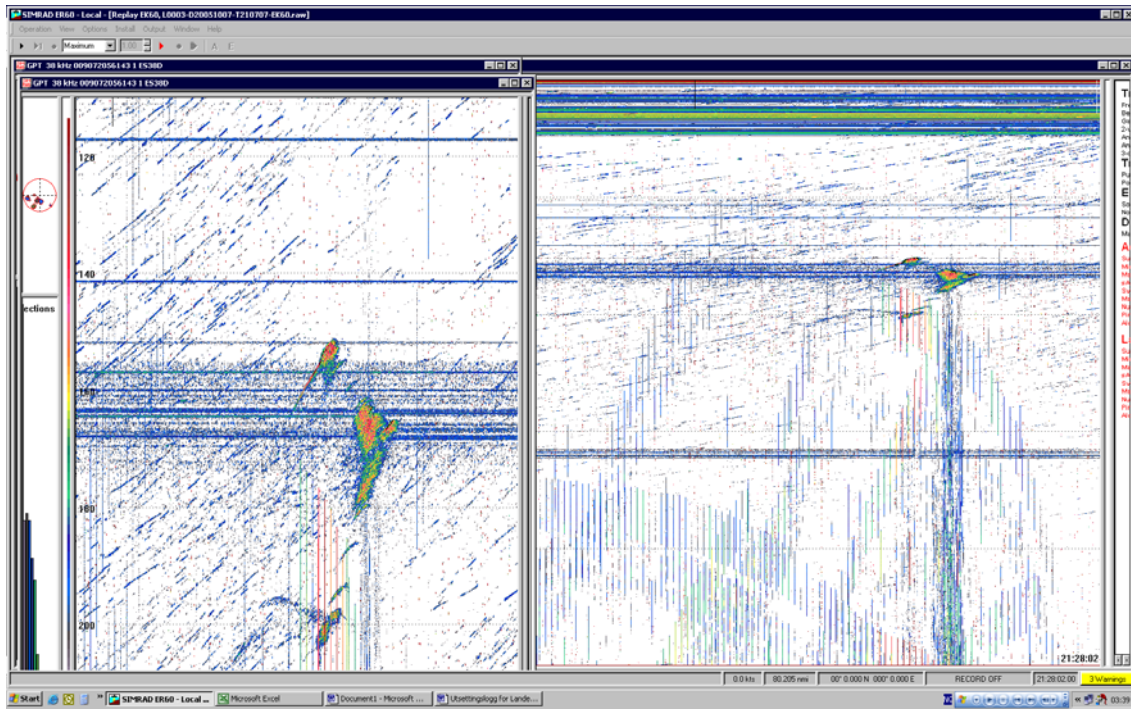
SIMRAD ER60 - Local - [Replay EK60, L0003-D20051007-T210707-EK60.raw]

Operation View Options Install Output Window Help

Maximum 1.00

GPT 38 kHz 009072056143 1 ES38D

GPT 38 kHz 009072056143 1 ES38D

ections

120

140

160

180

200

21:28:02

0.0 kts

80.205 nmi

00° 0.000 N 000° 0.000 E

RECORD OFF

21:28:02.00

3 Warnings

Start

SIMRAD ER60 - Local ...

Microsoft Excel

Document1 - Microsoft ...

Utsettingslogg for Lande...

03:39